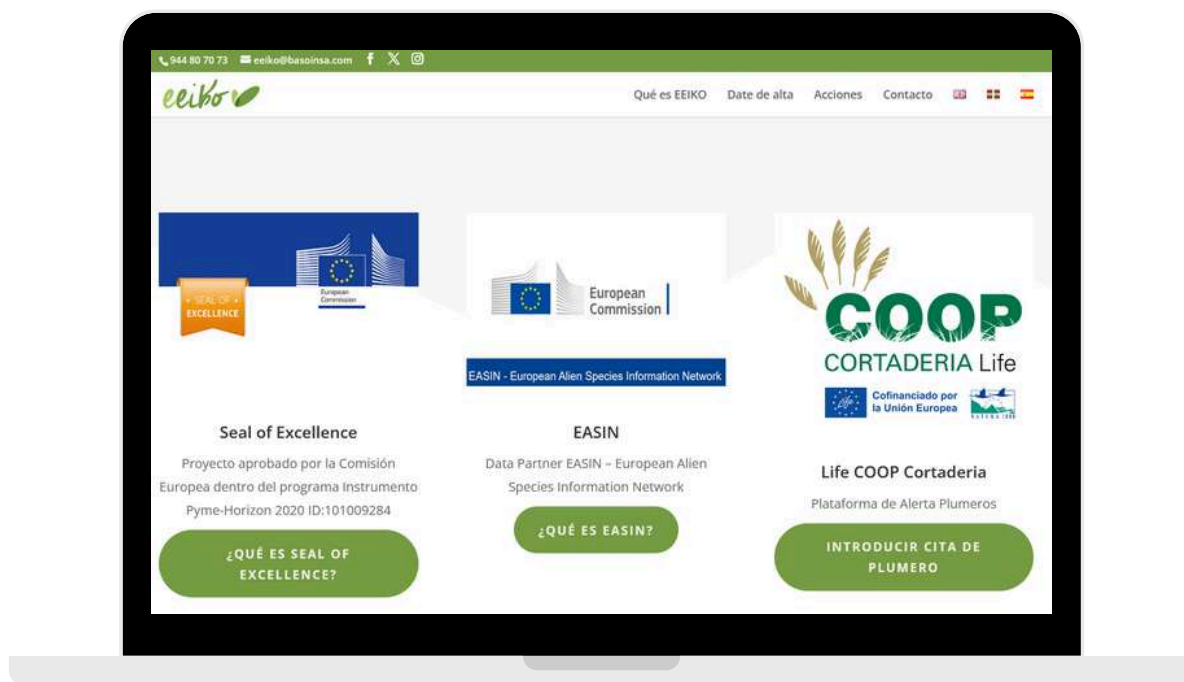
944 80 70 73 eeiko@basoinsa.com

eeiko

Qué es EEIKO Date de alta Acciones Contacto

SEAL OF EXCELLENCE

European Commission

Seal of Excellence

Proyecto aprobado por la Comisión Europea dentro del programa Instrumento Pyme-Horizon 2020 ID:101009284

¿QUÉ ES SEAL OF EXCELLENCE?

European Commission

EASIN - European Alien Species Information Network

EASIN

Data Partner EASIN – European Alien Species Information Network

¿QUÉ ES EASIN?

COOP CORTADERIA Life

Cofinanciado por la Unión Europea

NATURA 2000

Life COOP Cortaderia

Plataforma de Alerta Plumeros

INTRODUCIR CITA DE PLUMERO